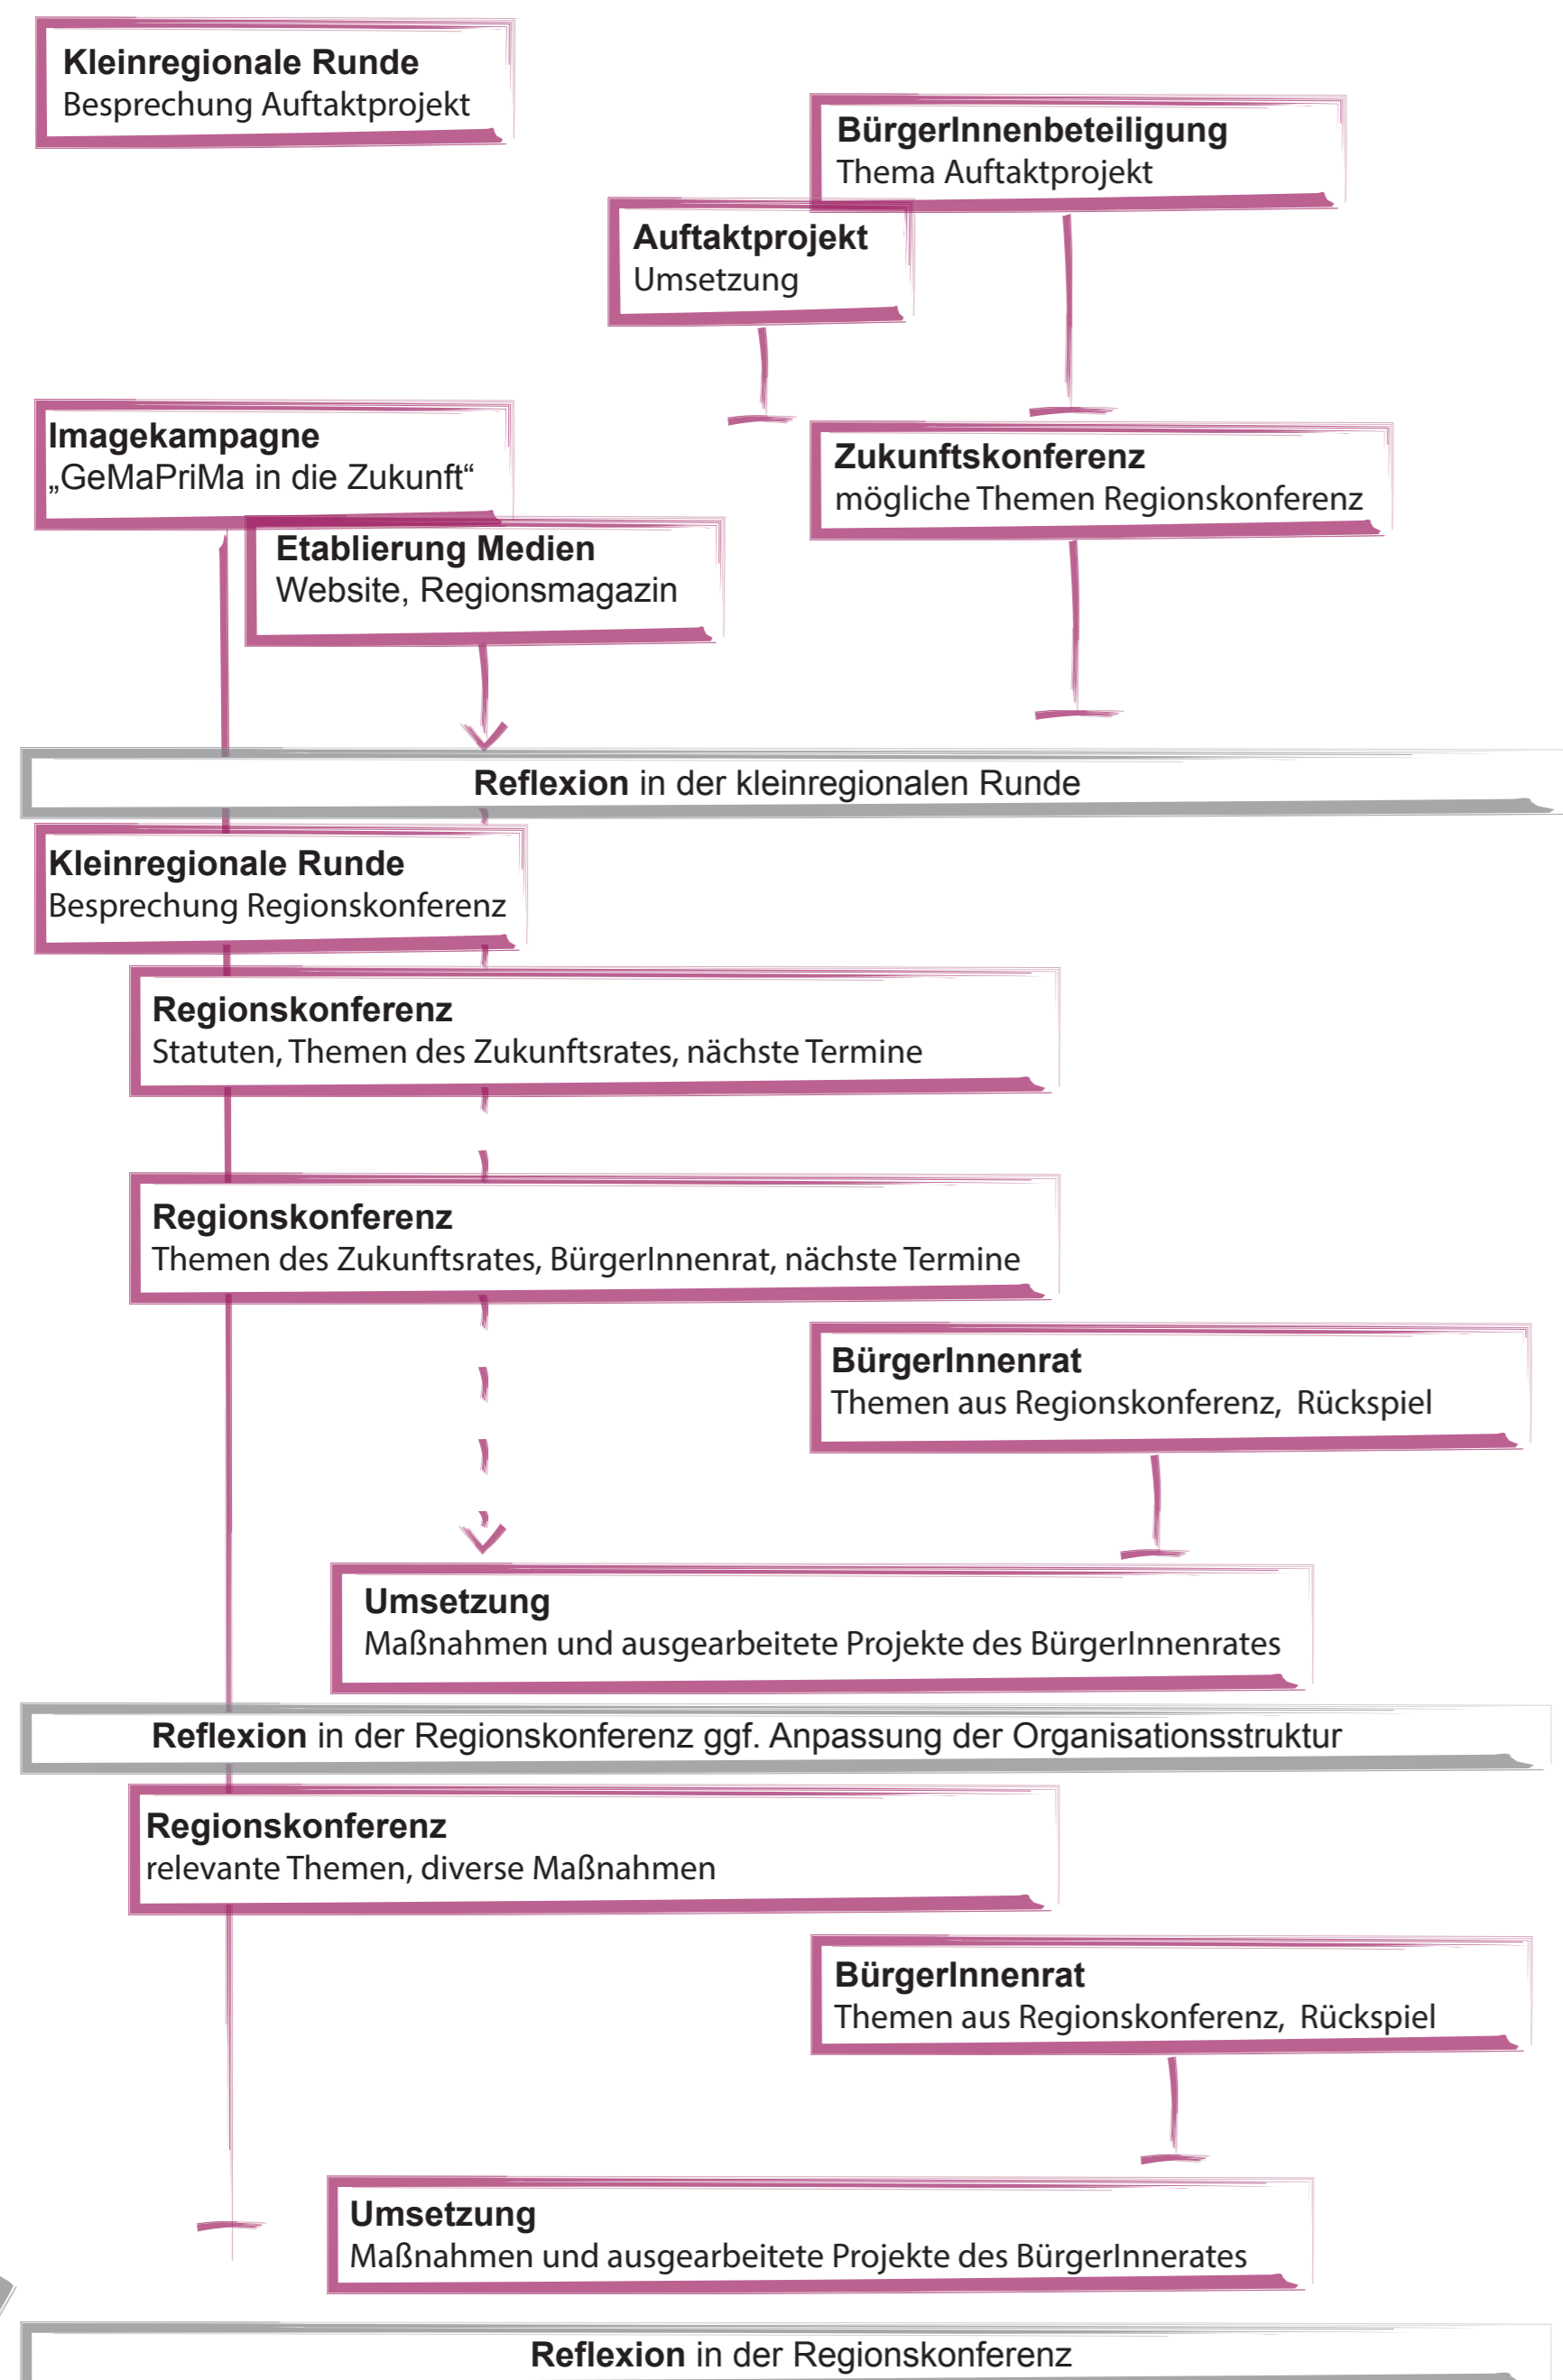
**Kleinregionale Runde**
Besprechung Auftaktprojekt

**BürgerInnenbeteiligung**
Thema Auftaktprojekt

**Auftaktprojekt**
Umsetzung

**Imagekampagne**
„GeMaPriMa in die Zukunft“

**Zukunftskonferenz**
mögliche Themen Regionskonferenz

**Etablierung Medien**
Website, Regionsmagazin

**Reflexion** in der kleinregionalen Runde

**Kleinregionale Runde**
Besprechung Regionskonferenz

**Regionskonferenz**
Statuten, Themen des Zukunftsrates, nächste Termine

**Regionskonferenz**
Themen des Zukunftsrates, BürgerInnenrat, nächste Termine

**BürgerInnenrat**
Themen aus Regionskonferenz, Rückspiel

**Umsetzung**
Maßnahmen und ausgearbeitete Projekte des BürgerInnenrates

**Reflexion** in der Regionskonferenz ggf. Anpassung der Organisationsstruktur

**Regionskonferenz**
relevante Themen, diverse Maßnahmen

**BürgerInnenrat**
Themen aus Regionskonferenz, Rückspiel

**Umsetzung**
Maßnahmen und ausgearbeitete Projekte des BürgerInnerates

**Reflexion** in der Regionskonferenz